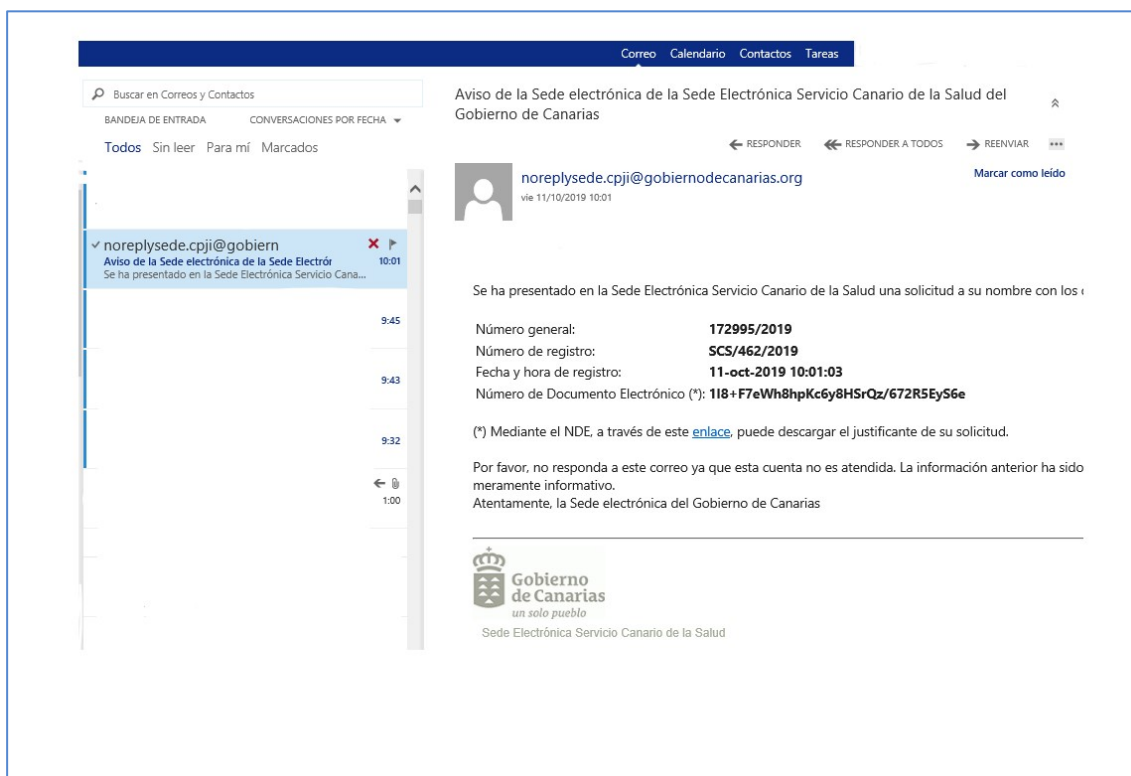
Correo Calendario Contactos Tareas

Buscar en Correos y Contactos

BANDEJA DE ENTRADA CONVERSACIONES POR FECHA

Todos Sin leer Para mí Marcados

noreplysede.cpji@gobiern
Aviso de la Sede electrónica de la Sede Electrór
Se ha presentado en la Sede Electrónica Servicio Cana...
10:01

9:45

9:43

9:32

1:00

Aviso de la Sede electrónica de la Sede Electrónica Servicio Canario de la Salud del Gobierno de Canarias

RESPONDER RESPONDER A TODOS REENVIAR

noreplysede.cpji@gobiernodecanarias.org
vie 11/10/2019 10:01

Marcar como leído

Se ha presentado en la Sede Electrónica Servicio Canario de la Salud una solicitud a su nombre con los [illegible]

| | |
|---|---|
| Número general: | 172995/2019 |
| Número de registro: | SCS/462/2019 |
| Fecha y hora de registro: | 11-oct-2019 10:01:03 |
| Número de Documento Electrónico (*): | 1l8+F7eWh8hpKc6y8HSrQz/672R5EyS6e |

(*) Mediante el NDE, a través de este enlace, puede descargar el justificante de su solicitud.

Por favor, no responda a este correo ya que esta cuenta no es atendida. La información anterior ha sido meramente informativo.
Atentamente, la Sede electrónica del Gobierno de Canarias

Gobierno de Canarias
un solo pueblo
Sede Electrónica Servicio Canario de la Salud